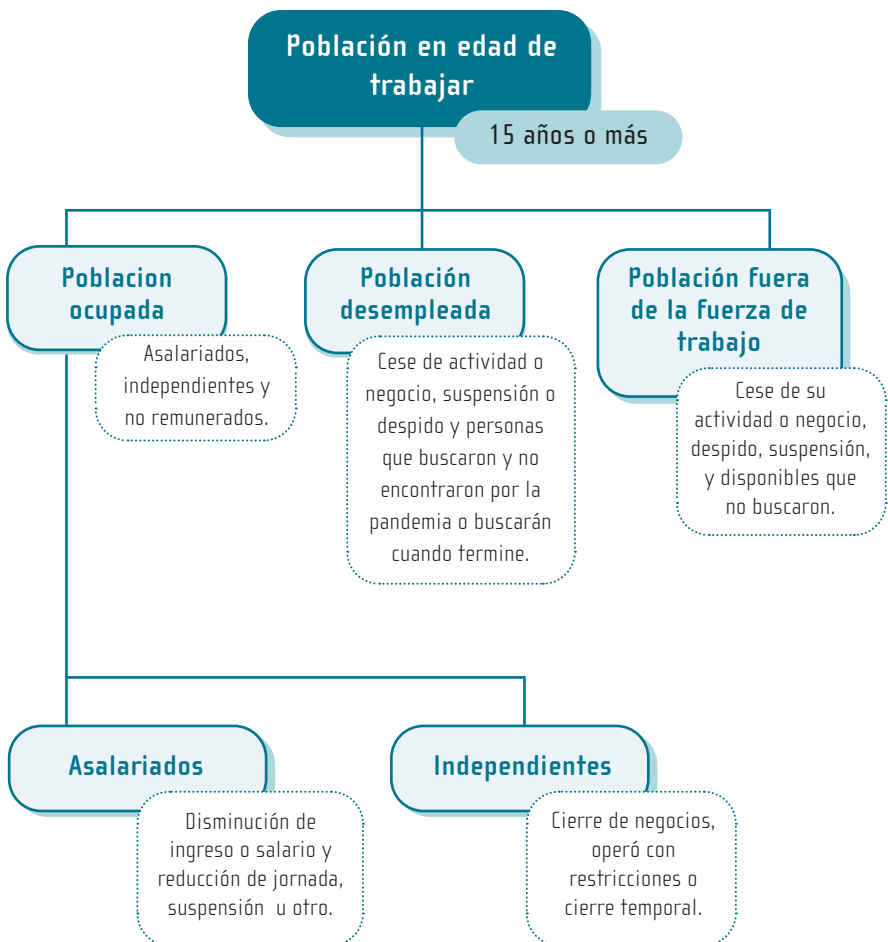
Población en edad de trabajar

15 años o más

Poblacion ocupada

Asalariados, independientes y no remunerados.

Población desempleada

Cese de actividad o negocio, suspensión o despido y personas que buscaron y no encontraron por la pandemia o buscarán cuando termine.

Población fuera de la fuerza de trabajo

Cese de su actividad o negocio, despido, suspensión, y disponibles que no buscaron.

Asalariados

Disminución de ingreso o salario y reducción de jornada, suspensión u otro.

Independientes

Cierre de negocios, operó con restricciones o cierre temporal.